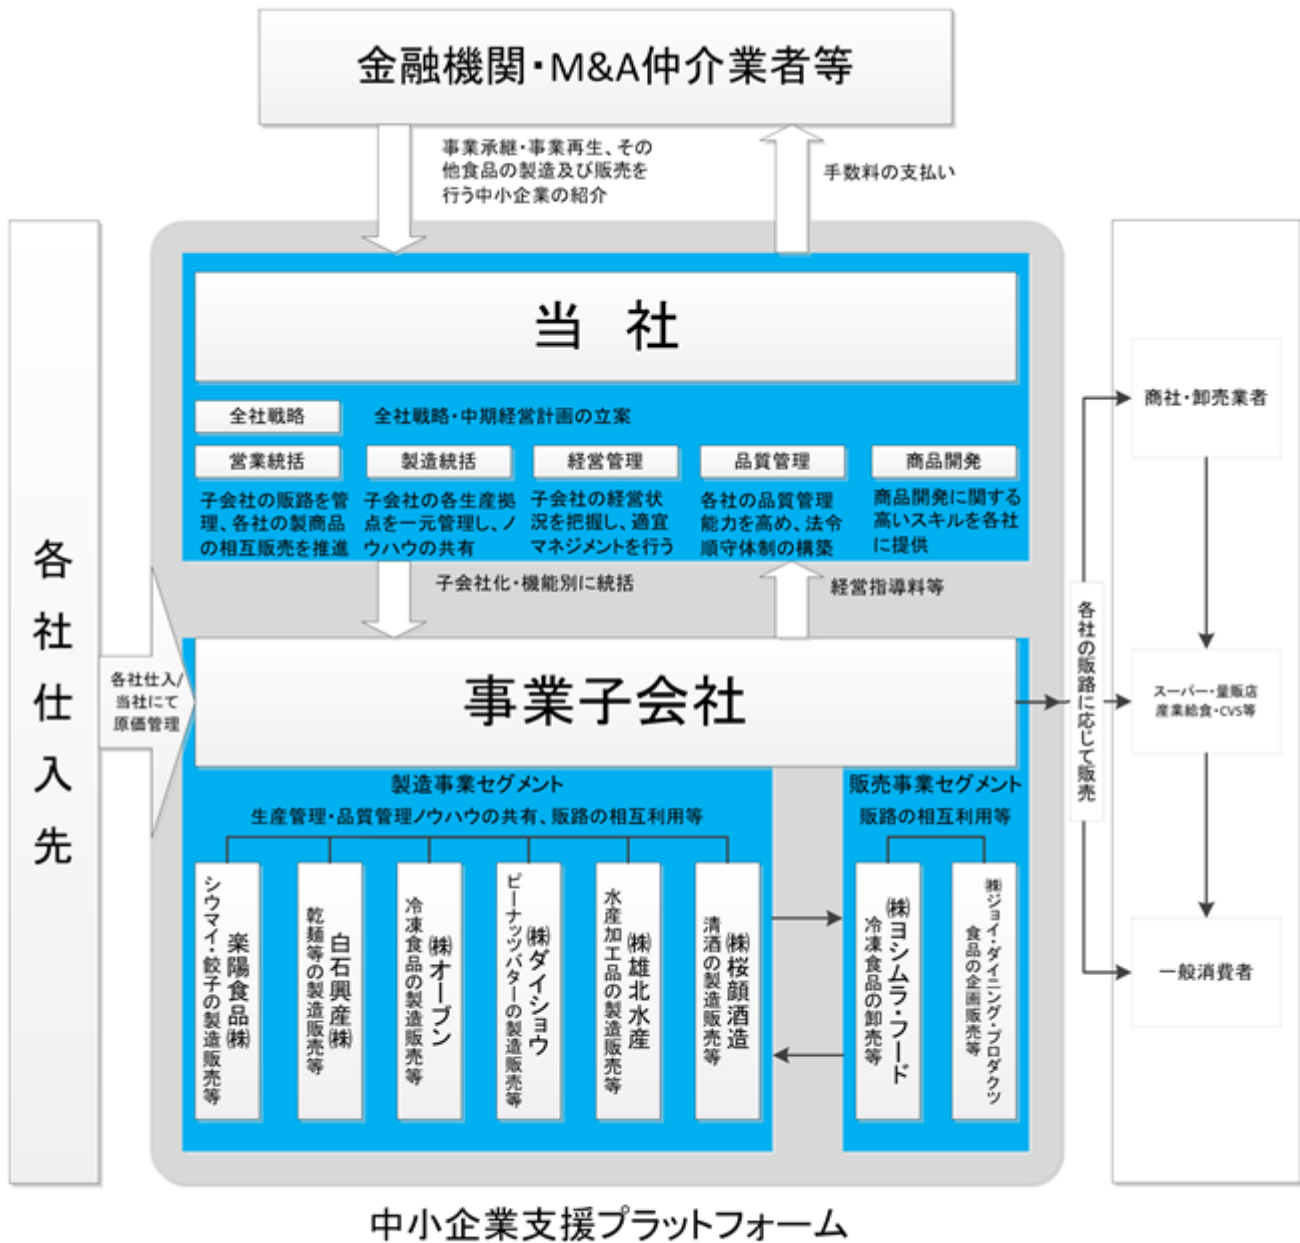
金融機関・M&A仲介業者等

事業承継・事業再生、その他食品の製造及び販売を行う中小企業の紹介

手数料の支払い

各社仕入先

当 社

全社戦略　全社戦略・中期経営計画の立案

営業統括
子会社の販路を管理、各社の製商品の相互販売を推進

製造統括
子会社の各生産拠点を一元管理し、ノウハウの共有

経営管理
子会社の経営状況を把握し、適宜マネジメントを行う

品質管理
各社の品質管理能力を高め、法令順守体制の構築

商品開発
商品開発に関する高いスキルを各社に提供

子会社化・機能別に統括

経営指導料等

各社仕入/当社にて原価管理

事業子会社

製造事業セグメント
生産管理・品質管理ノウハウの共有、販路の相互利用等

楽陽食品㈱
シウマイ・餃子の製造販売等

白石興産㈱
乾麺等の製造販売等

㈱オーブン
冷凍食品の製造販売等

㈱ダイショウ
ピーナッツバターの製造販売等

㈱雄北水産
水産加工品の製造販売等

㈱桜顔酒造
清酒の製造販売等

販売事業セグメント
販路の相互利用等

㈱ヨシムラ・フード
冷凍食品の卸売等

㈱ジョイ・ダイニング・プロダクツ
食品の企画販売等

各社の販路に応じて販売

商社・卸売業者

スーパー・量販店
産業給食・CVS等

一般消費者

中小企業支援プラットフォーム